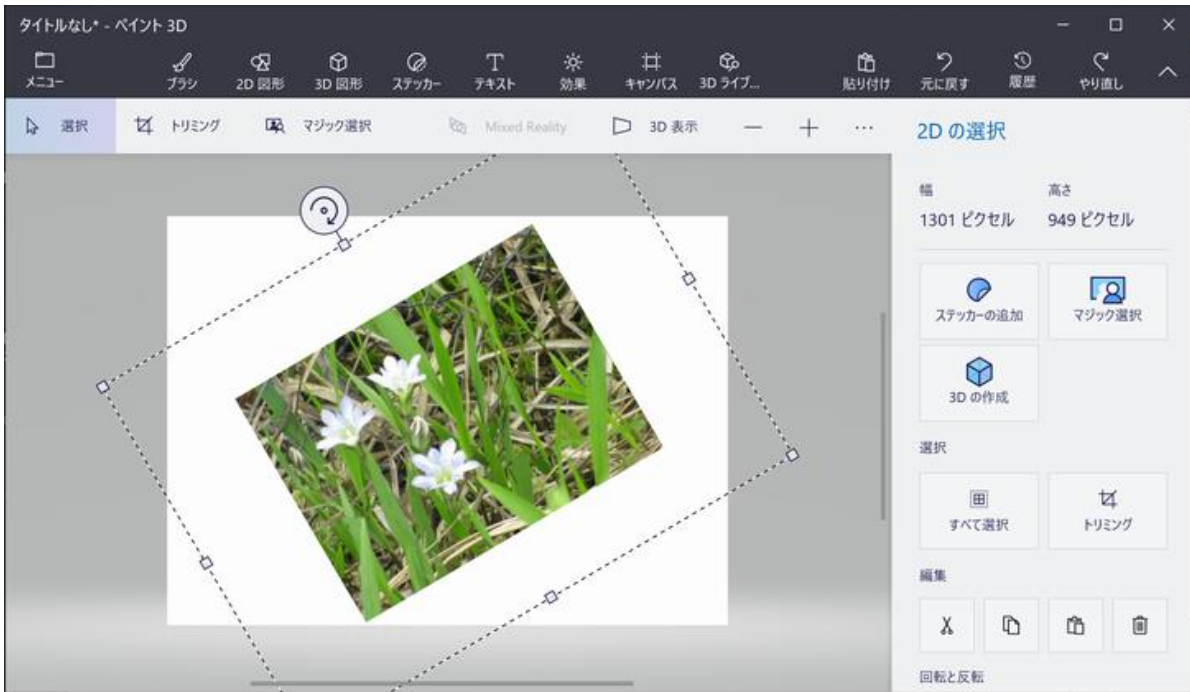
タイトルなし* - ペイント 3D

メニュー
ブラシ
2D 図形
3D 図形
ステッカー
テキスト
効果
キャンバス
3D ライブ...
貼り付け
元に戻す
履歴
やり直し

選択
トリミング
マジック選択
Mixed Reality
3D 表示
—
+
...

2D の選択

幅
1301 ピクセル
高さ
949 ピクセル

ステッカーの追加
マジック選択
3D の作成

選択
すべて選択
トリミング

編集

回転と反転